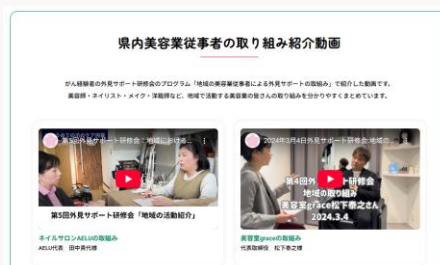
県内美容業従事者の取り組み紹介動画

がん経験者の外見サポート研修会のプログラム「地域の美容業従事者による外見サポートの取組み」で紹介した動画です。美容師・ネイリスト・メイク・洋服屋など、地域で活動する美容業の皆さんの取り組みを分かりやすくまとめています。

第5回外見サポート研修会「地域における…

第5回外見サポート研修会「地域の活動紹介」

ネイルサロンAELUの取組み
AELU代表 田中美代様

2024年3月4日外見サポート研修会:地域の…

第4回外見サポート研修会
地域の取り組み
美容室grace松下恭之さん
2024.3.4

美容室graceの取組み
代表取締役 松下恭之様